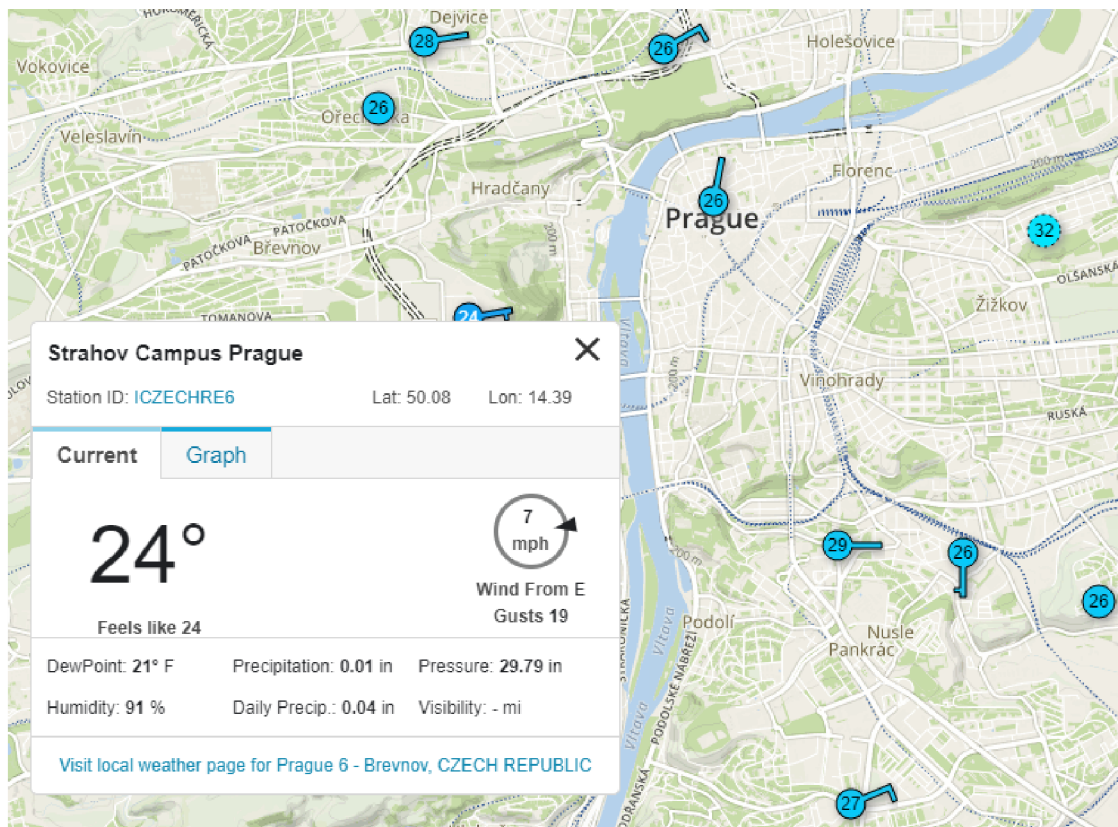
HOROMĚŘICKÁ
Dejvice
28
26
Holešovice
Vokovice
26
Ořechovka
Veleslavín
Florenc
Hradčany
26
Prague
200 m
32
PATOČKOVA
PATOČKOVA
Břevnov
OLŠANSKÁ
Žižkov
TOMANOVA
24
Vltava
200 m
Vinohrady
RUSKÁ
Strahov Campus Prague
Station ID: ICZECHRE6
Lat: 50.08
Lon: 14.39
Current
Graph
24°
Feels like 24
7
mph
Wind From E
Gusts 19
DewPoint: 21° F
Precipitation: 0.01 in
Pressure: 29.79 in
Humidity: 91 %
Daily Precip.: 0.04 in
Visibility: - mi
Visit local weather page for Prague 6 - Brevnov, CZECH REPUBLIC
29
26
26
200 m
Podolí
Nusle
Pankrác
STRAKONICKÁ
Vltava
Vltava
PODOLSKÉ NÁBŘEŽÍ
ODRANSKÁ
27